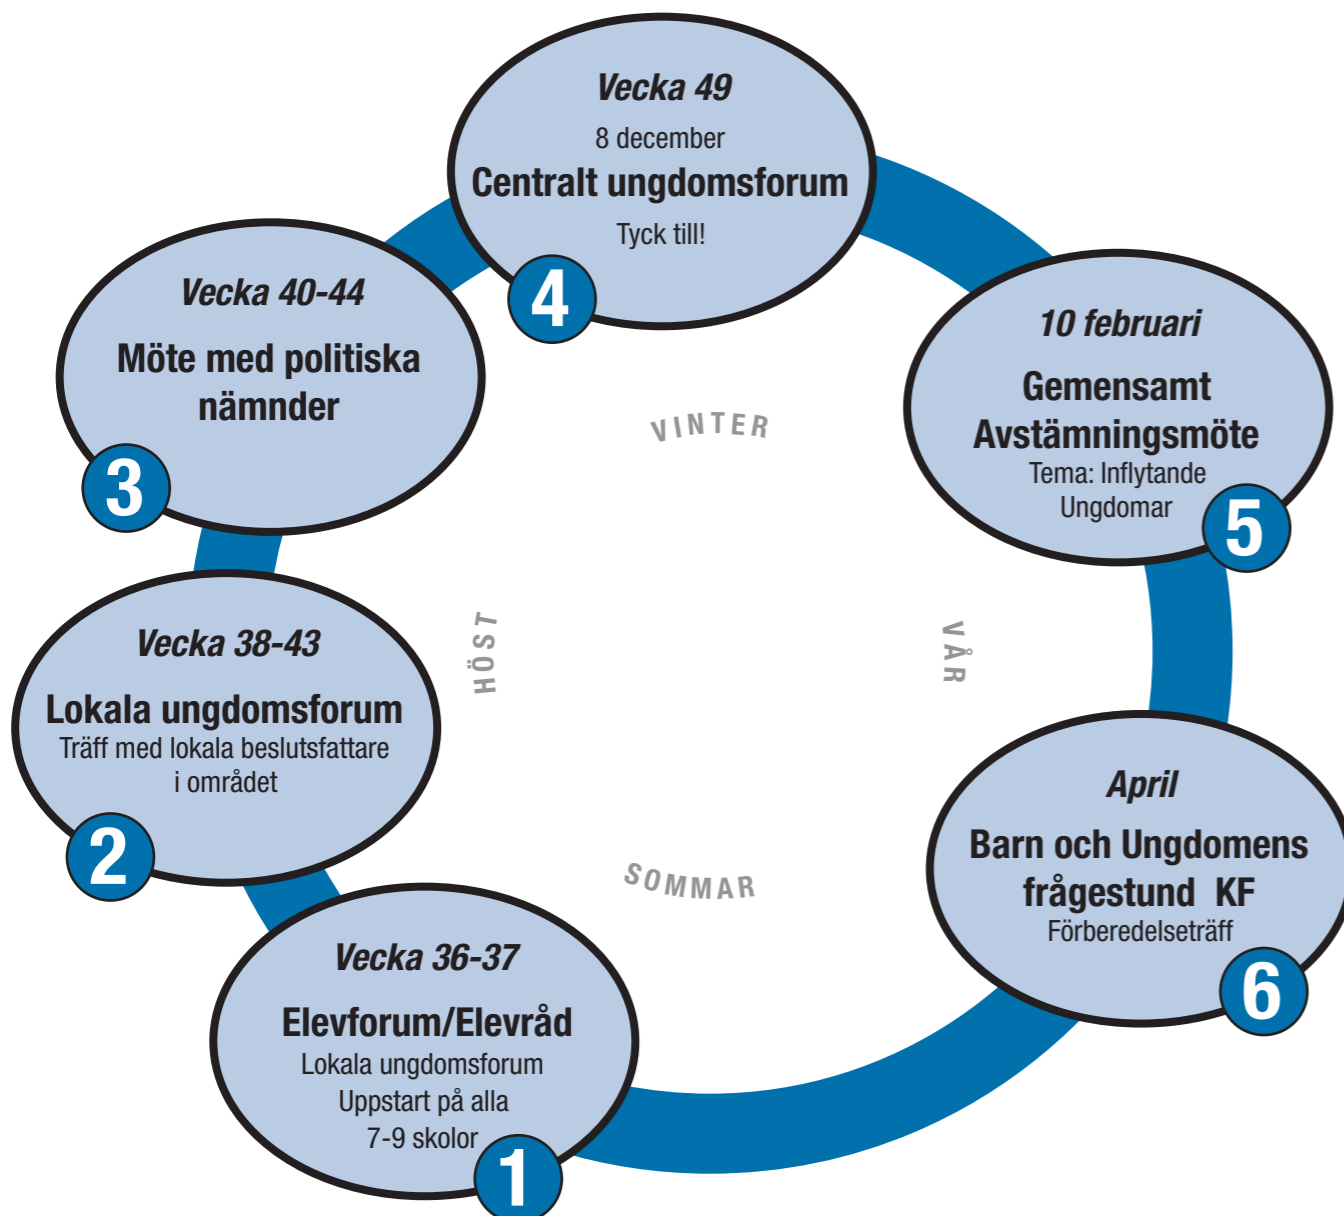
Vecka 49
8 december
Centralt ungdomsforum
Tyck till!
4

Vecka 40-44
Möte med politiska nämnder
3

10 februari
Gemensamt Avstämningsmöte
Tema: Inflytande Ungdomar
5

VINTER

HÖST

VÅR

Vecka 38-43
Lokala ungdomsforum
Träff med lokala beslutsfattare i området
2

SOMMAR

April
Barn och Ungdomens frågestund KF
Förberedelseträff
6

Vecka 36-37
Elevforum/Elevråd
Lokala ungdomsforum
Uppstart på alla 7-9 skolor
1